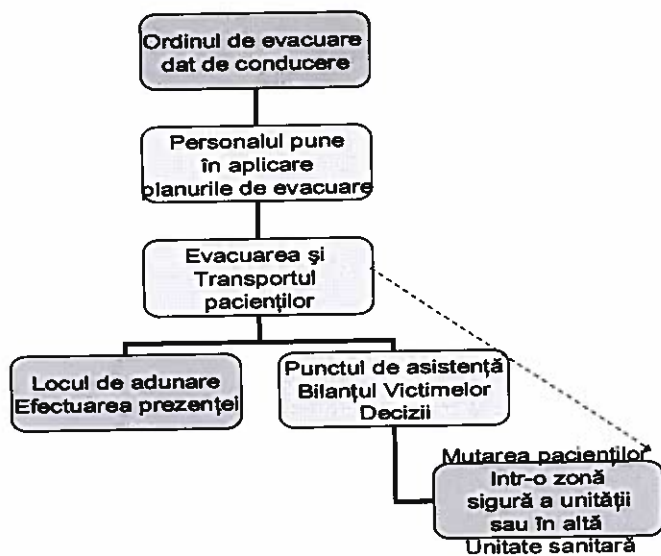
Ordinul de evacuare dat de conducere

Personalul pune în aplicare planurile de evacuare

Evacuarea şi Transportul pacienţilor

Locul de adunare Efectuarea prezenţei

Punctul de asistenţă Bilanţul Victimelor Decizii

Mutarea pacienţilor Intr-o zonă sigură a unităţii sau în altă Unitate sanitară